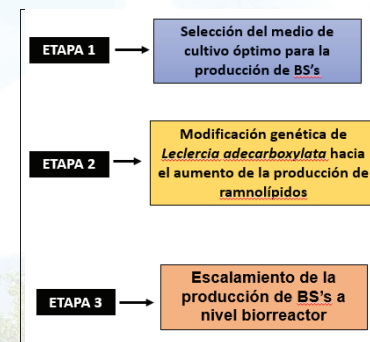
ETAPA 1

Selección del medio de cultivo óptimo para la producción de BS's

ETAPA 2

Modificación genética de Leclercia adecarboxylata hacia el aumento de la producción de ramnolípidos

ETAPA 3

Escalamiento de la producción de BS's a nivel biorreactor